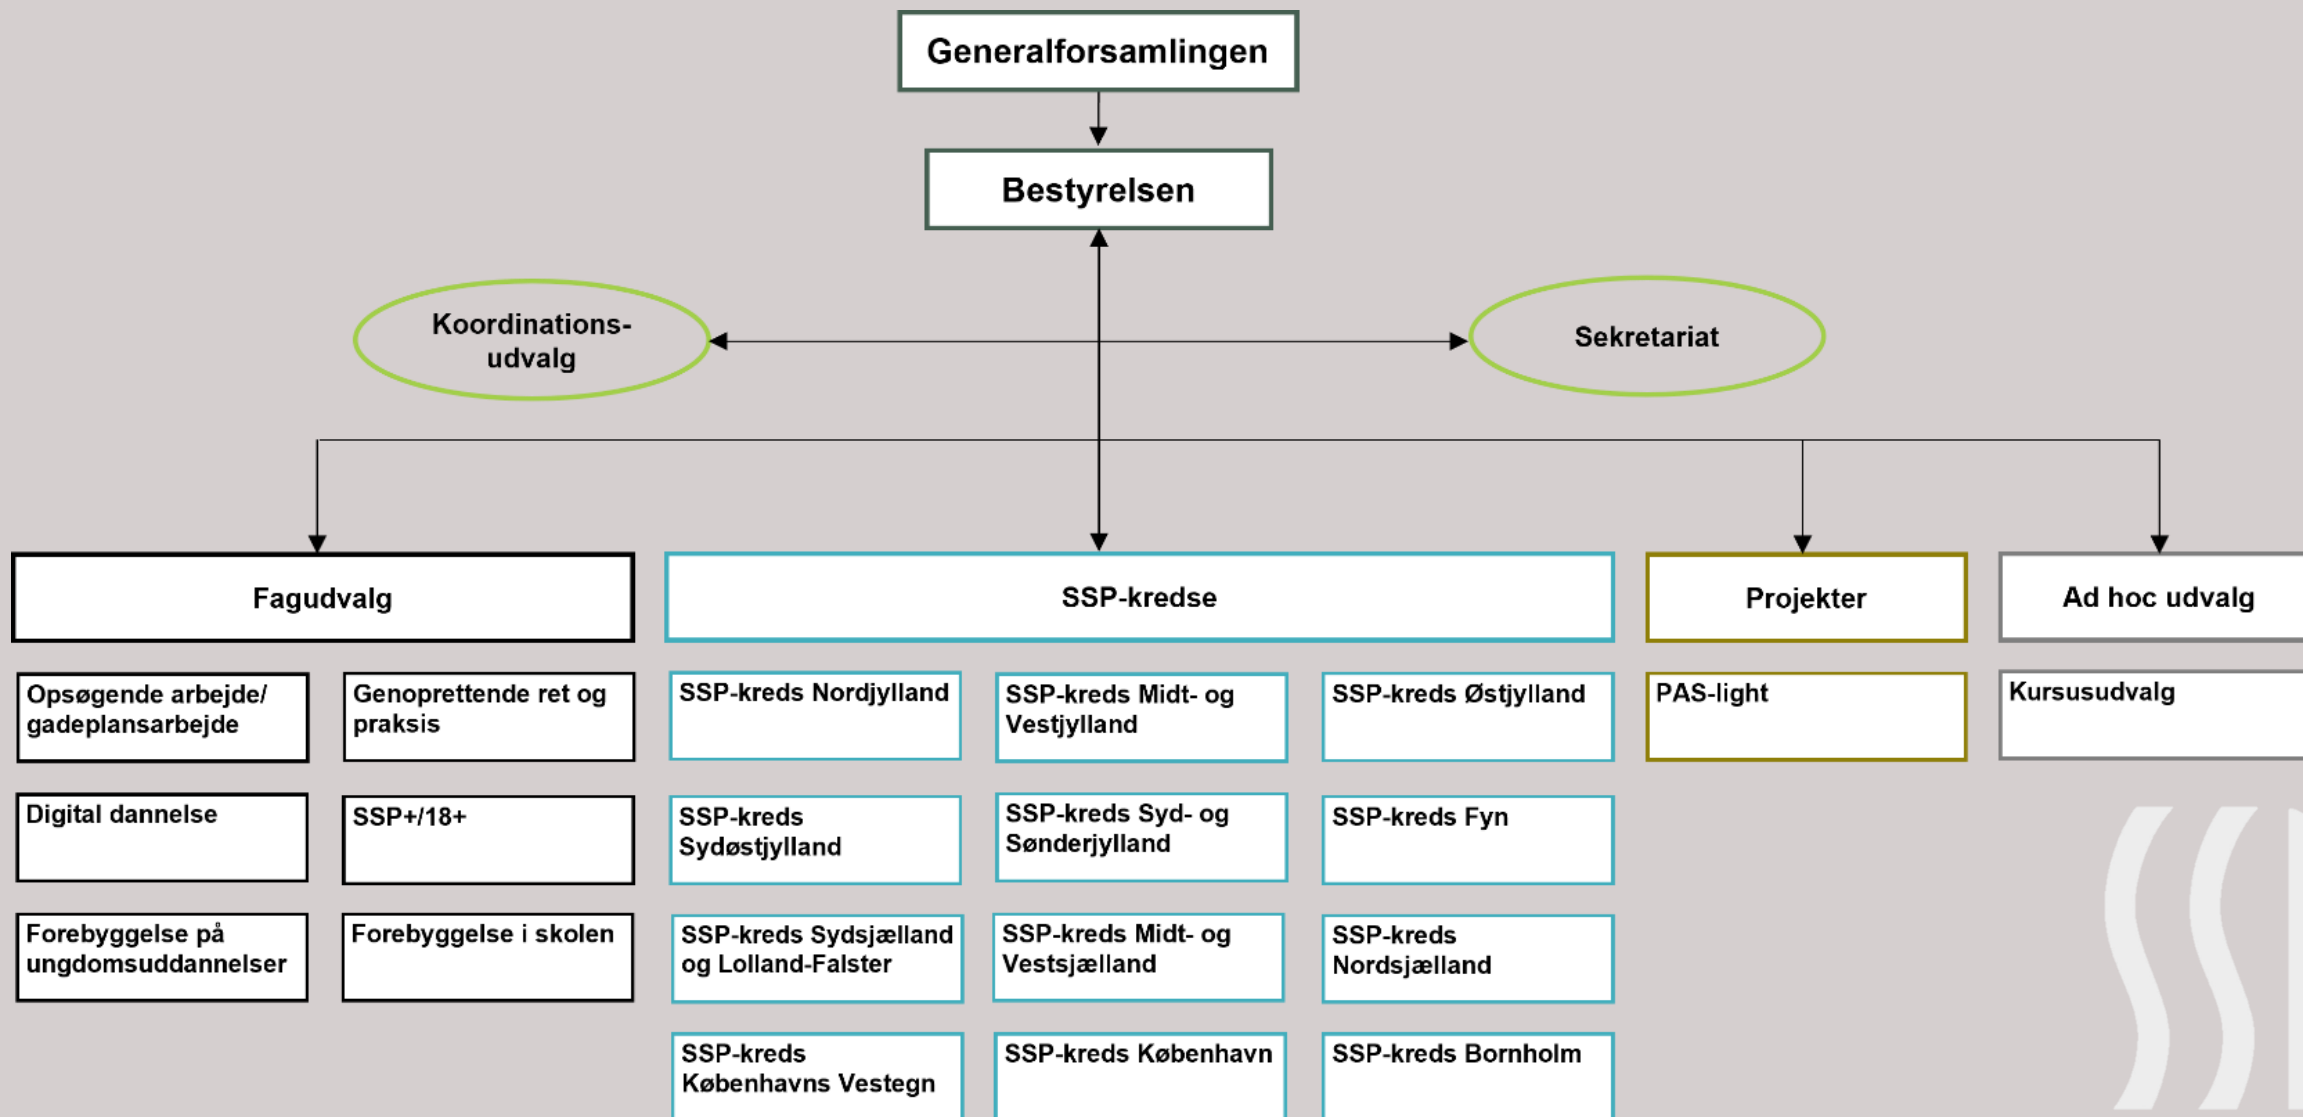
Generalforsamlingen

Bestyrelsen

Koordinations-udvalg

Sekretariat

Fagudvalg

SSP-kredse

Projekter

Ad hoc udvalg

Opsøgende arbejde/ gadeplansarbejde

Genoprettende ret og praksis

Digital dannelse

SSP+/18+

Forebyggelse på ungdomsuddannelser

Forebyggelse i skolen

SSP-kreds Nordjylland

SSP-kreds Midt- og Vestjylland

SSP-kreds Østjylland

SSP-kreds Sydøstjylland

SSP-kreds Syd- og Sønderjylland

SSP-kreds Fyn

SSP-kreds Sydsjælland og Lolland-Falster

SSP-kreds Midt- og Vestsjælland

SSP-kreds Nordsjælland

SSP-kreds Københavns Vestegn

SSP-kreds København

SSP-kreds Bornholm

PAS-light

Kursusudvalg